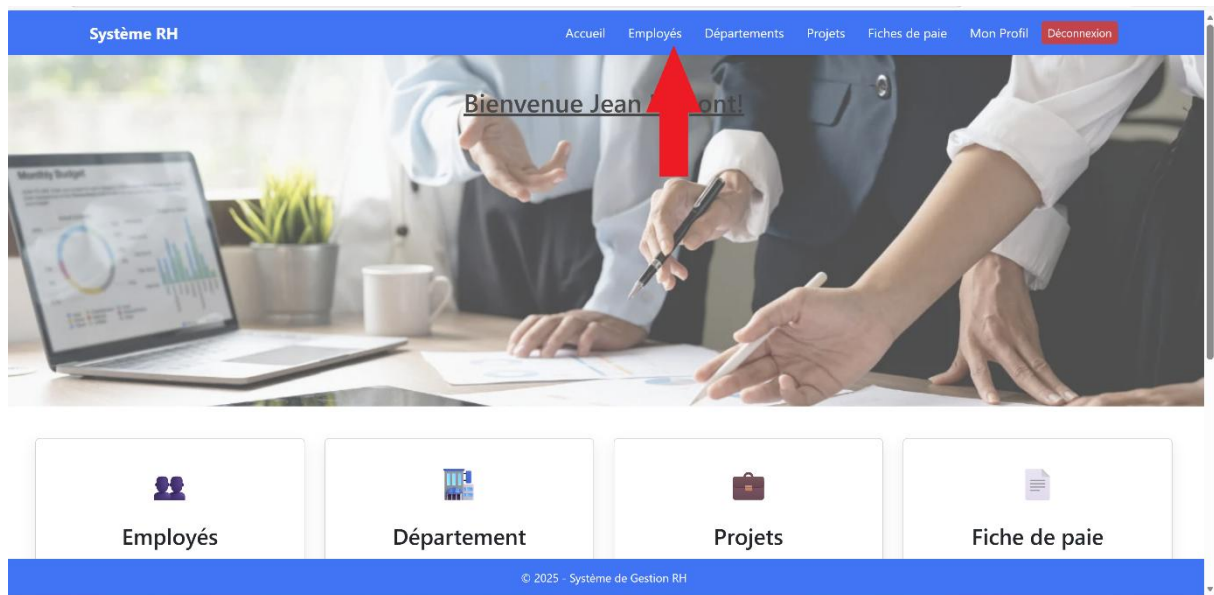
Système RH

Accueil Employés Départements Projets Fiches de paie Mon Profil Déconnexion

Bienvenue Jean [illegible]ont!

Monthly Budget

Employés

Département

Projets

Fiche de paie

© 2025 - Système de Gestion RH